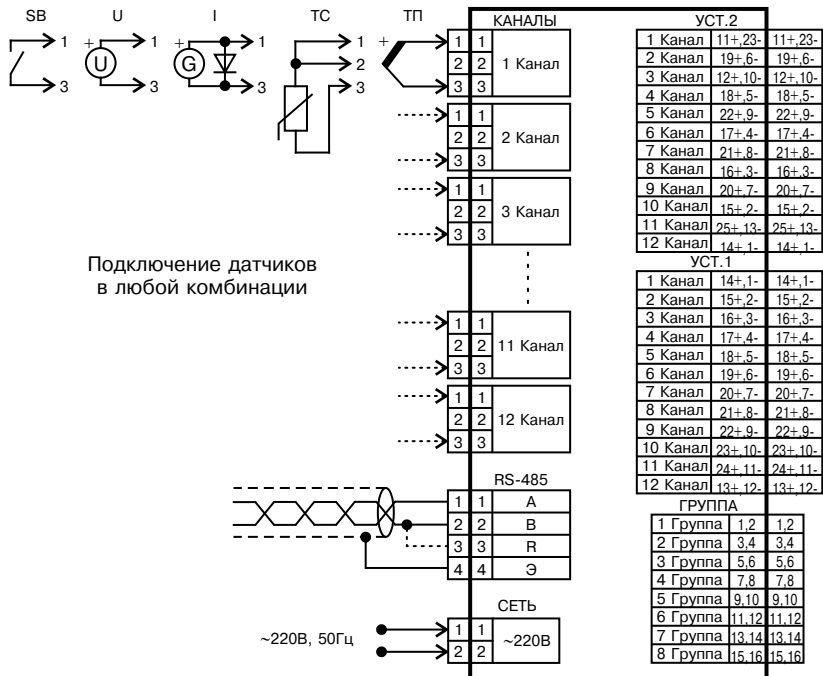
SB U I TC ТП

1
3

+ U 1
3

+ G 1
3

1
2
3

+

КАНАЛЫ

1 1
2 2 1 Канал
3 3

1 1
2 2 2 Канал
3 3

1 1
2 2 3 Канал
3 3

1 1
2 2 11 Канал
3 3

1 1
2 2 12 Канал
3 3

RS-485

| | | |
|---|---|---|
| 1 | 1 | A |
| 2 | 2 | B |
| 3 | 3 | R |
| 4 | 4 | Э |

СЕТЬ

~220В, 50Гц

1 1
2 2 ~220В

Подключение датчиков в любой комбинации

УСТ.2

| | | |
|---|---|---|
| 1 Канал | 11+,23- | 11+,23- |
| 2 Канал | 19+,6- | 19+,6- |
| 3 Канал | 12+,10- | 12+,10- |
| 4 Канал | 18+,5- | 18+,5- |
| 5 Канал | 22+,9- | 22+,9- |
| 6 Канал | 17+,4- | 17+,4- |
| 7 Канал | 21+,8- | 21+,8- |
| 8 Канал | 16+,3- | 16+,3- |
| 9 Канал | 20+,7- | 20+,7- |
| 10 Канал | 15+,2- | 15+,2- |
| 11 Канал | 25+,13- | 25+,13- |
| 12 Канал | 14+,1- | 14+,1- |

УСТ.1

| | | |
|---|---|---|
| 1 Канал | 14+,1- | 14+,1- |
| 2 Канал | 15+,2- | 15+,2- |
| 3 Канал | 16+,3- | 16+,3- |
| 4 Канал | 17+,4- | 17+,4- |
| 5 Канал | 18+,5- | 18+,5- |
| 6 Канал | 19+,6- | 19+,6- |
| 7 Канал | 20+,7- | 20+,7- |
| 8 Канал | 21+,8- | 21+,8- |
| 9 Канал | 22+,9- | 22+,9- |
| 10 Канал | 23+,10- | 23+,10- |
| 11 Канал | 24+,11- | 24+,11- |
| 12 Канал | 13+,12- | 13+,12- |

ГРУППА

| | | |
|---|---|---|
| 1 Группа | 1,2 | 1,2 |
| 2 Группа | 3,4 | 3,4 |
| 3 Группа | 5,6 | 5,6 |
| 4 Группа | 7,8 | 7,8 |
| 5 Группа | 9,10 | 9,10 |
| 6 Группа | 11,12 | 11,12 |
| 7 Группа | 13,14 | 13,14 |
| 8 Группа | 15,16 | 15,16 |